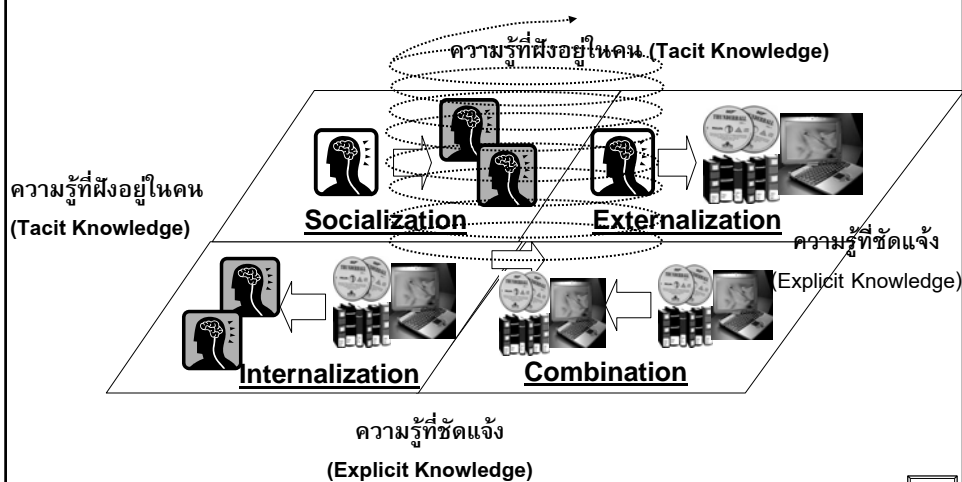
ความรู้ที่ฝังอยู่ในคน (Tacit Knowledge)

ความรู้ที่ฝังอยู่ในคน

(Tacit Knowledge)

Socialization

Externalization

ความรู้ที่ชัดแจ้ง

(Explicit Knowledge)

Internalization

Combination

ความรู้ที่ชัดแจ้ง

(Explicit Knowledge)